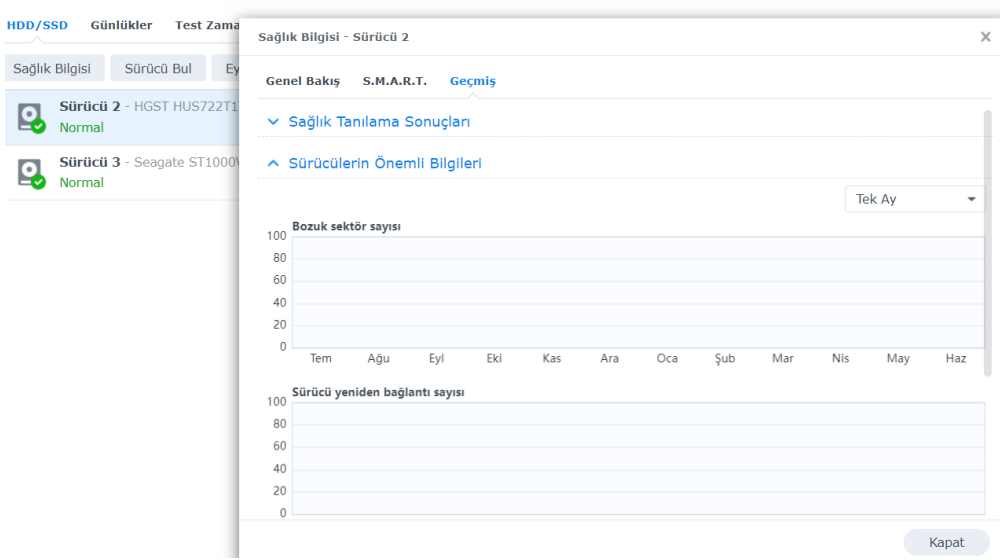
HDD/SSD Günlükler Test Zama

Sağlık Bilgisi Sürücü Bul Ey

Sürücü 2 - HGST HUS722T1
Normal

Sürücü 3 - Seagate ST1000V
Normal

Sağlık Bilgisi - Sürücü 2

×

Genel Bakış S.M.A.R.T. Geçmiş

Sağlık Tanılama Sonuçları

Sürücülerin Önemli Bilgileri

Tek Ay

Bozuk sektör sayısı

100
80
60
40
20
0

Tem Ağu Eyl Eki Kas Ara Oca Şub Mar Nis May Haz

Sürücü yeniden bağlantı sayısı

100
80
60
40
20
0

Kapat